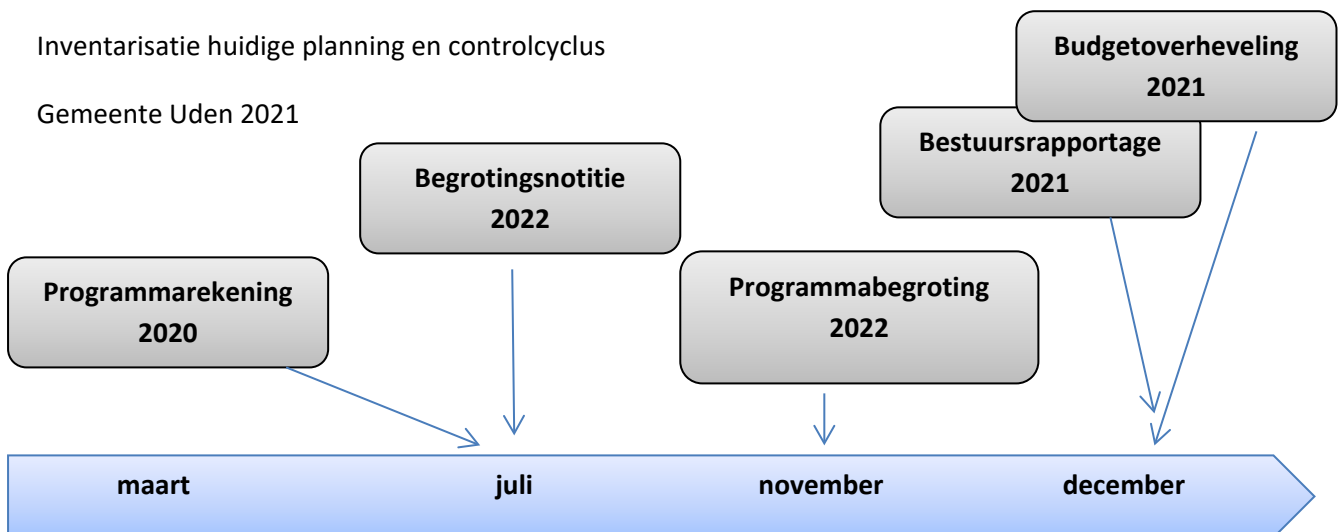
Inventarisatie huidige planning en controlcyclus

Gemeente Uden 2021

Budgetoverheveling 2021

Bestuursrapportage 2021

Begrotingsnotitie 2022

Programmarekening 2020

Programmabegroting 2022

maart

juli

november

december